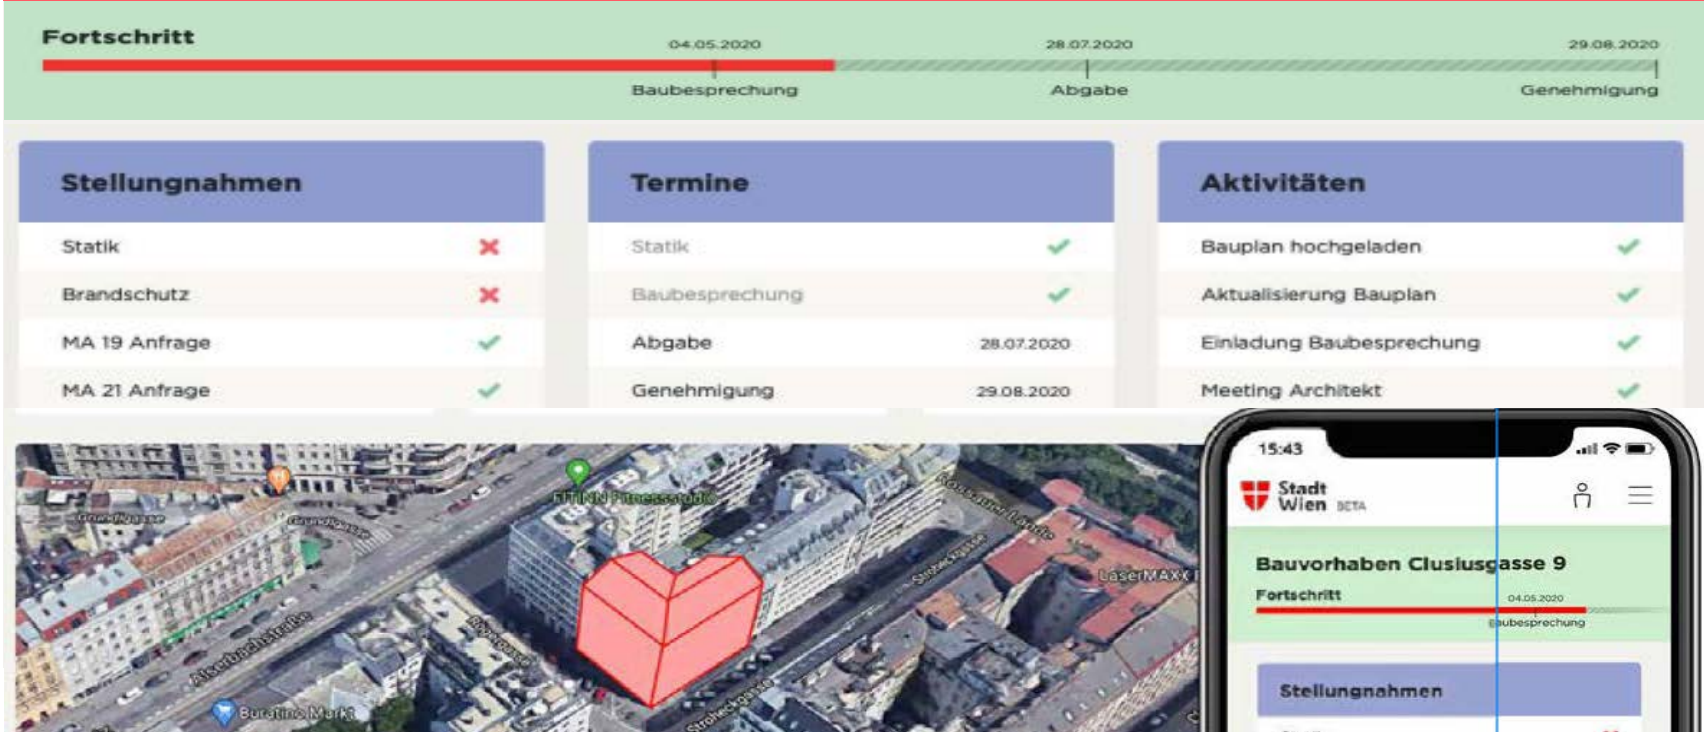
Fortschritt

04.05.2020
28.07.2020
29.08.2020

Baubesprechung
Abgabe
Genehmigung

| Stellungnahmen | |
|---|---|
| Statik | ✗ |
| Brandschutz | ✗ |
| MA 19 Anfrage | ✓ |
| MA 21 Anfrage | ✓ |

| Termine | |
|---|---|
| Statik | ✓ |
| Baubesprechung | ✓ |
| Abgabe | 28.07.2020 |
| Genehmigung | 29.08.2020 |

| Aktivitäten | |
|---|---|
| Bauplan hochgeladen | ✓ |
| Aktualisierung Bauplan | ✓ |
| Einladung Baubesprechung | ✓ |
| Meeting Architekt | ✓ |

Grundlgasse
Grundlgasse
FITINN Fitnessstudio
Rossauer Lände
Stroheckgasse
LaserMAXX
Alserbachstraße
Bauernfeldgasse
Stroheckgasse
Buratino Markt

15:43
Stadt Wien BETA
Bauvorhaben Clusiusgasse 9
Fortschritt
04.05.2020
Baubesprechung
Stellungnahmen